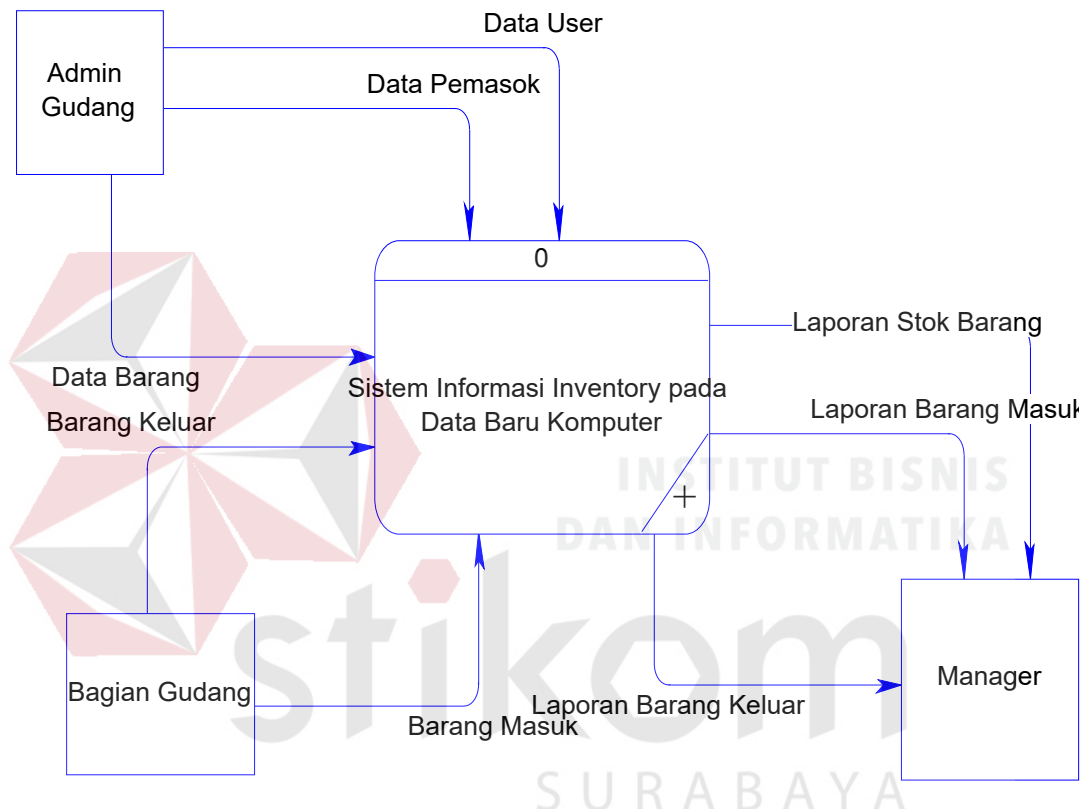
Data User

Admin Gudang

Data Pemasok

0

Sistem Informasi Inventory pada Data Baru Komputer

Laporan Stok Barang

Data Barang

Barang Keluar

Laporan Barang Masuk

INSTITUT BISNIS DAN INFORMATIKA

stikom

Manager

Bagian Gudang

Laporan Barang Keluar

Barang Masuk

SURABAYA